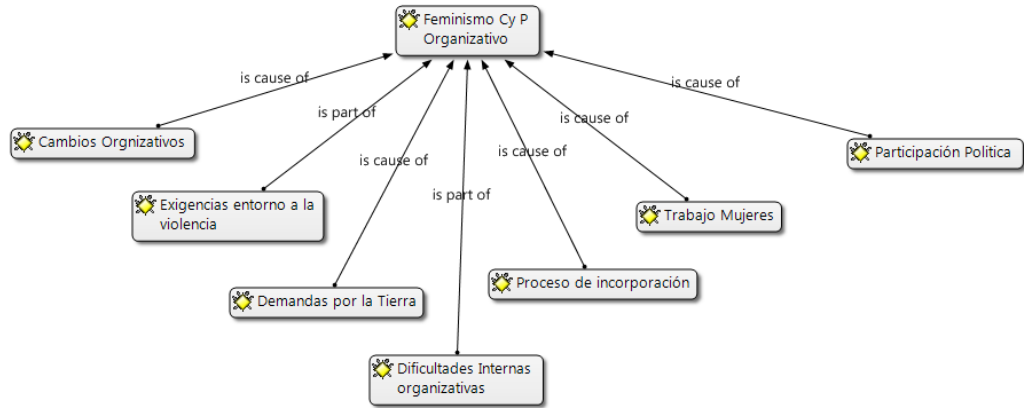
Feminismo Cy P Organizativo

is cause of

is part of

is cause of

is part of

is cause of

is cause of

is cause of

Cambios Orgnizativos

Exigencias entorno a la violencia

Demandas por la Tierra

Dificultades Internas organizativas

Proceso de incorporación

Trabajo Mujeres

Participación Politica